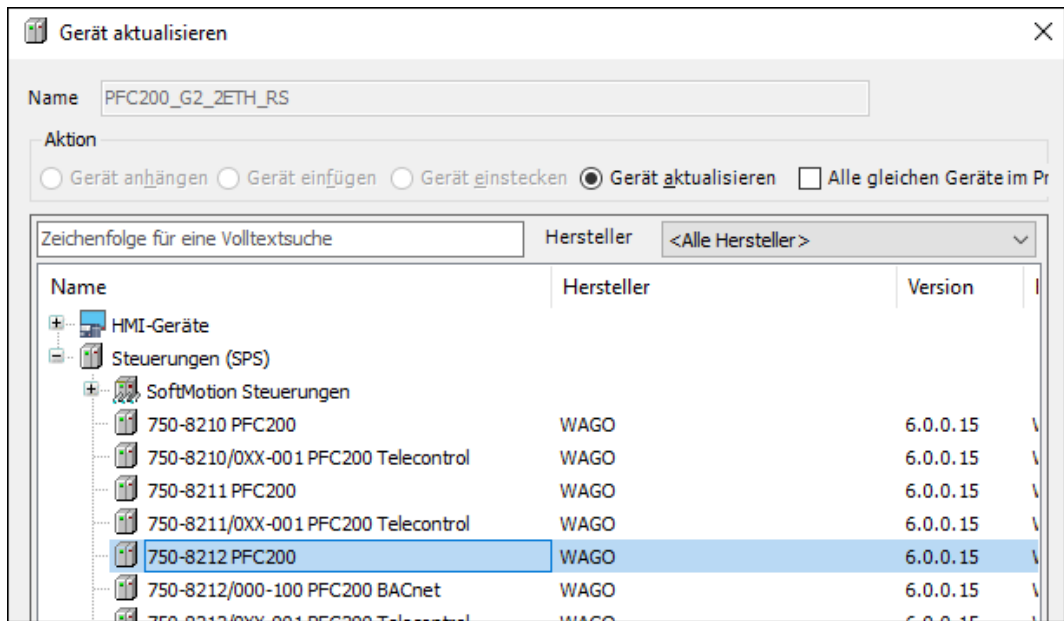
Gerät aktualisieren

Name PFC200_G2_2ETH_RS

Aktion

Gerät anhängen Gerät einfügen Gerät einstecken Gerät aktualisieren Alle gleichen Geräte im Pr

Zeichenfolge für eine Volltextsuche Hersteller <Alle Hersteller>

| Name | Hersteller | Version |
|---|---|---|
| HMI-Geräte | | |
| Steuerungen (SPS) | | |
| SoftMotion Steuerungen | | |
| 750-8210 PFC200 | WAGO | 6.0.0.15 |
| 750-8210/0XX-001 PFC200 Telecontrol | WAGO | 6.0.0.15 |
| 750-8211 PFC200 | WAGO | 6.0.0.15 |
| 750-8211/0XX-001 PFC200 Telecontrol | WAGO | 6.0.0.15 |
| 750-8212 PFC200 | WAGO | 6.0.0.15 |
| 750-8212/000-100 PFC200 BACnet | WAGO | 6.0.0.15 |
| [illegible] | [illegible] | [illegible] |